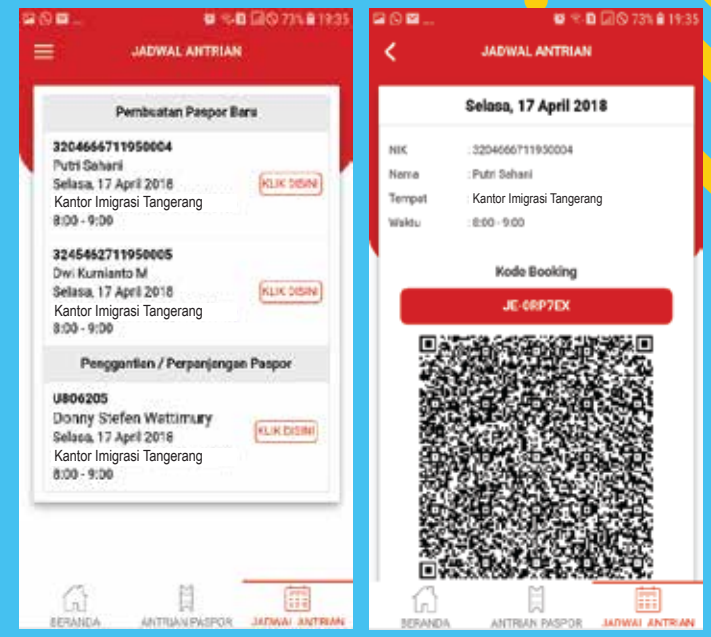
73% 19:35

JADWAL ANTRIAN

Pembuatan Paspor Baru

3204666711950004
Putri Sahani
Selasa, 17 April 2018
Kantor Imigrasi Tangerang
8:00 - 9:00

KLIK DISINI

3245462711950005
Dwi Kurnianto M
Selasa, 17 April 2018
Kantor Imigrasi Tangerang
8:00 - 9:00

KLIK DISINI

Penggantian / Perpanjangan Paspor

U806205
Donny Stefen Wattimury
Selasa, 17 April 2018
Kantor Imigrasi Tangerang
8:00 - 9:00

KLIK DISINI

BERANDA
ANTRIAN PASPOR
JADWAL ANTRIAN

73% 19:35

JADWAL ANTRIAN

Selasa, 17 April 2018

NIK : 3204666711930004
Nama : Putri Sahani
Tempat : Kantor Imigrasi Tangerang
Waktu : 8:00 - 9:00

Kode Booking

JE-0RP7EX

BERANDA
ANTRIAN PASPOR
JADWAL ANTRIAN